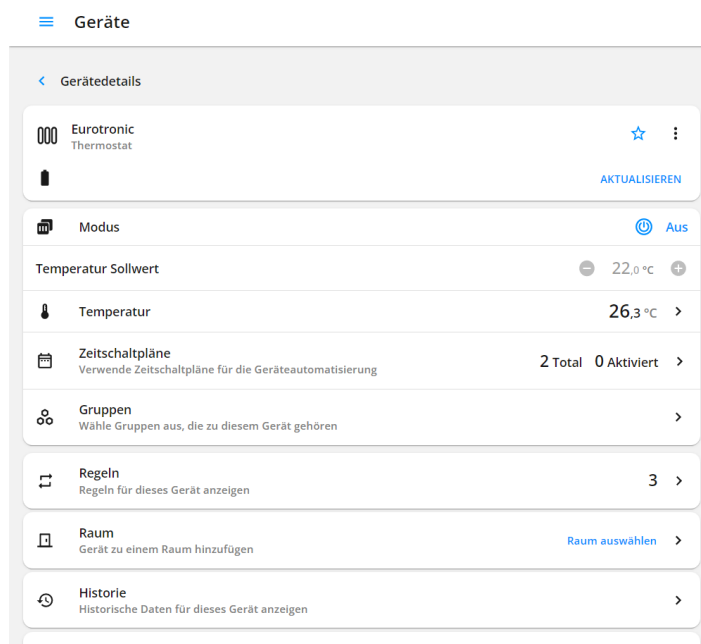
Geräte

Gerätedetails

Eurotronic
Thermostat

AKTUALISIEREN

Modus
Aus

Temperatur Sollwert
22,0 °C

Temperatur
26,3 °C

Zeitschaltpläne
Verwende Zeitschaltpläne für die Geräteautomatisierung
2 Total 0 Aktiviert

Gruppen
Wähle Gruppen aus, die zu diesem Gerät gehören

Regeln
Regeln für dieses Gerät anzeigen
3

Raum
Gerät zu einem Raum hinzufügen
Raum auswählen

Historie
Historische Daten für dieses Gerät anzeigen